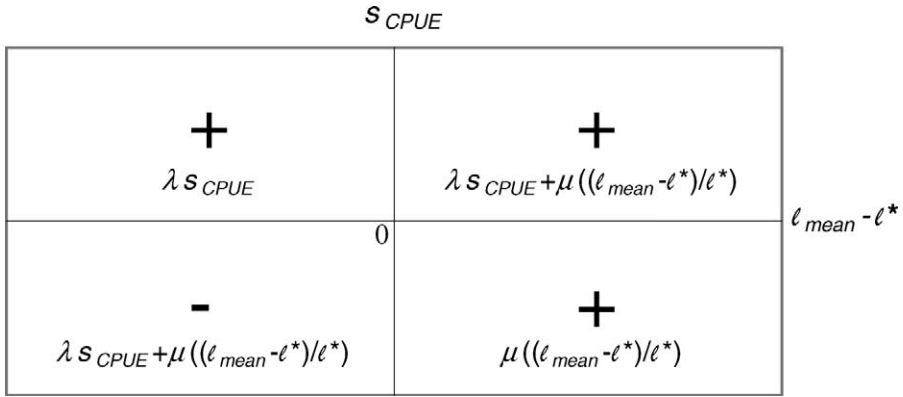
$s_{CPUE}$

| + $\lambda s_{CPUE}$ | + $\lambda s_{CPUE}+\mu((\ell_{mean}-\ell^*)/\ell^*)$ |
|---|---|
| - $\lambda s_{CPUE}+\mu((\ell_{mean}-\ell^*)/\ell^*)$ | + $\mu((\ell_{mean}-\ell^*)/\ell^*)$ |

0

$\ell_{mean}-\ell^*$